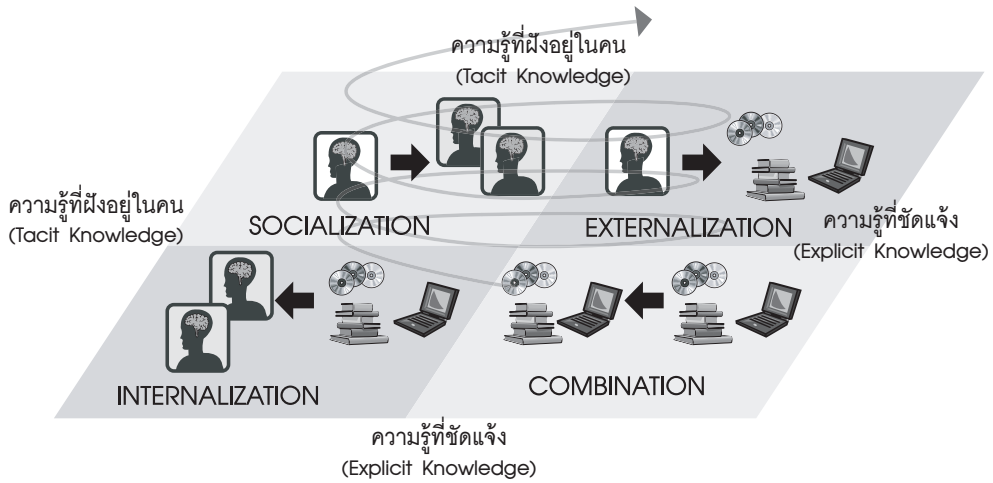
ความรู้ที่ฝังอยู่ในคน
(Tacit Knowledge)

ความรู้ที่ฝังอยู่ในคน
(Tacit Knowledge)

SOCIALIZATION

EXTERNALIZATION

ความรู้ที่ชัดแจ้ง
(Explicit Knowledge)

INTERNALIZATION

COMBINATION

ความรู้ที่ชัดแจ้ง
(Explicit Knowledge)